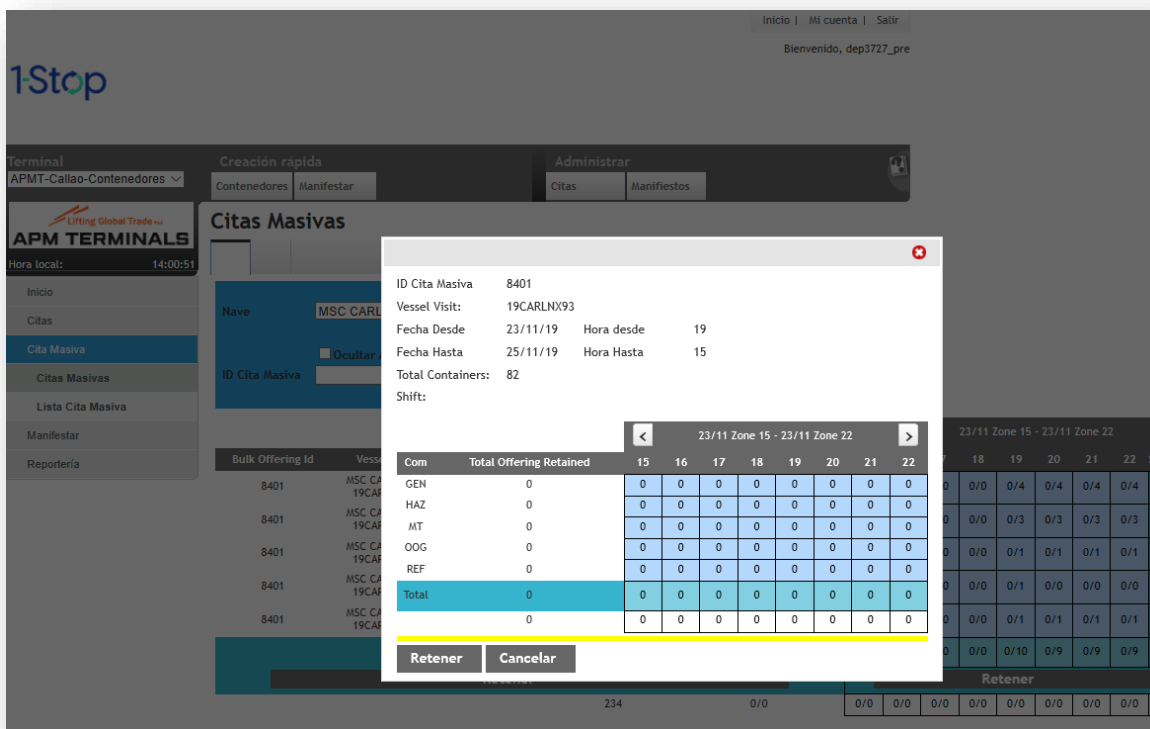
Inicio | Mi cuenta | Salir

Bienvenido, dep3727_pre

1-Stop

Terminal
APMT-Callao-Contenedores

Creación rápida
Contenedores | Manifestar

Administrar
Citas | Manifiestos

Lifting Global Trade
APM TERMINALS
Hora local: 14:00:51

Inicio
Citas
Cita Masiva
Citas Masivas
Lista Cita Masiva
Manifestar
Reportería

Citas Masivas

Nave MSC CARL
Ocultar
ID Cita Masiva

Bulk Offering Id | Vess
8401 MSC CA 19CAR
8401 MSC CA 19CAR
8401 MSC CA 19CAR
8401 MSC CA 19CAR
8401 MSC CA 19CAR

ID Cita Masiva 8401
Vessel Visit: 19CARLNX93
Fecha Desde 23/11/19 Hora desde 19
Fecha Hasta 25/11/19 Hora Hasta 15
Total Containers: 82
Shift:

23/11 Zone 15 - 23/11 Zone 22

| Com | Total Offering Retained | 15 | 16 | 17 | 18 | 19 | 20 | 21 | 22 |
|---|---|---|---|---|---|---|---|---|---|
| GEN | 0 | 0 | 0 | 0 | 0 | 0 | 0 | 0 | 0 |
| HAZ | 0 | 0 | 0 | 0 | 0 | 0 | 0 | 0 | 0 |
| MT | 0 | 0 | 0 | 0 | 0 | 0 | 0 | 0 | 0 |
| OOG | 0 | 0 | 0 | 0 | 0 | 0 | 0 | 0 | 0 |
| REF | 0 | 0 | 0 | 0 | 0 | 0 | 0 | 0 | 0 |
| Total | 0 | 0 | 0 | 0 | 0 | 0 | 0 | 0 | 0 |
| | 0 | 0 | 0 | 0 | 0 | 0 | 0 | 0 | 0 |

Retener Cancelar

23/11 Zone 15 - 23/11 Zone 22

| 7 | 18 | 19 | 20 | 21 | 22 |
|---|---|---|---|---|---|
| 0 | 0/0 | 0/4 | 0/4 | 0/4 | 0/4 |
| 0 | 0/0 | 0/3 | 0/3 | 0/3 | 0/3 |
| 0 | 0/0 | 0/1 | 0/1 | 0/1 | 0/1 |
| 0 | 0/0 | 0/1 | 0/1 | 0/0 | 0/0 |
| 0 | 0/0 | 0/1 | 0/1 | 0/1 | 0/1 |
| 0 | 0/0 | 0/10 | 0/9 | 0/9 | 0/9 |

Retener

Retener

234 0/0 0/0 0/0 0/0 0/0 0/0 0/0 0/0 0/0